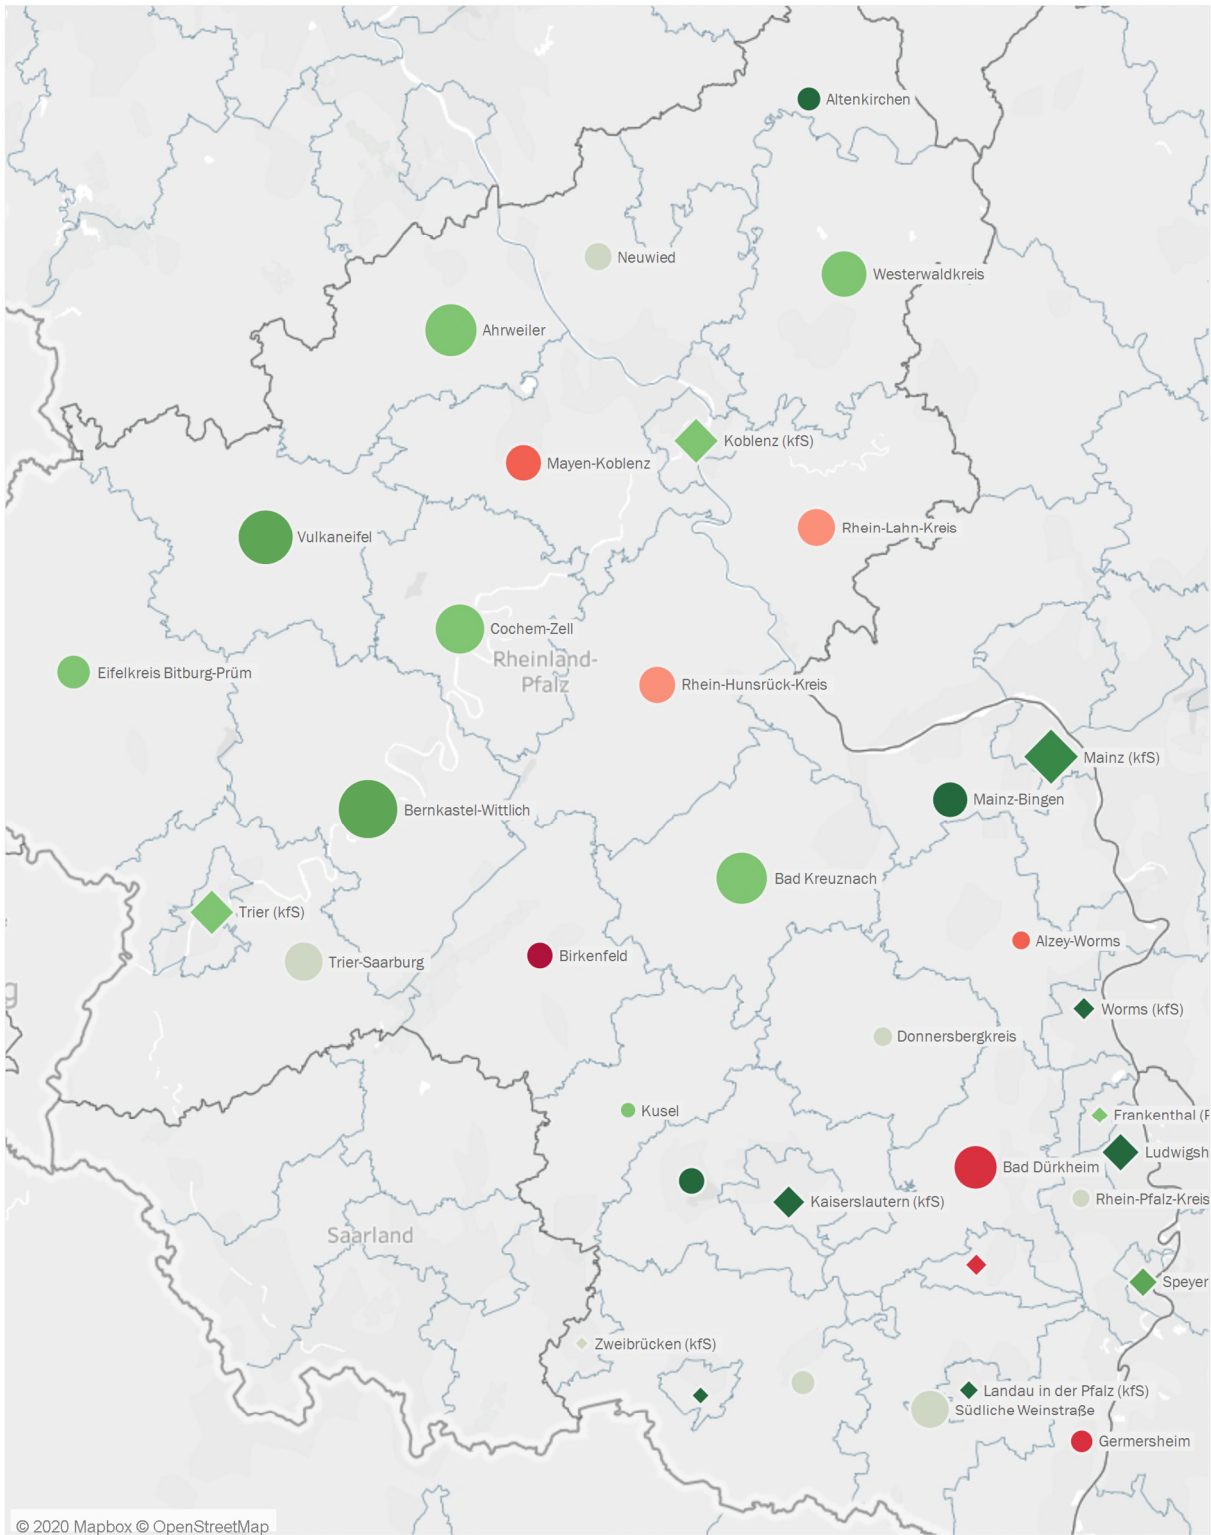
Altenkirchen

Neuwied

Westerwaldkreis

Ahrweiler

Koblenz (kfS)

Mayen-Koblenz

Rhein-Lahn-Kreis

Vulkaneifel

Cochem-Zell

Rheinland-Pfalz

Eifelkreis Bitburg-Prüm

Rhein-Hunsrück-Kreis

Mainz (kfS)

Mainz-Bingen

Bernkastel-Wittlich

Bad Kreuznach

Trier (kfS)

Alzey-Worms

Trier-Saarburg

Birkenfeld

Worms (kfS)

Donnersbergkreis

Frankenthal (P

Kusel

Ludwigsh

Bad Dürkheim

Kaiserslautern (kfS)

Rhein-Pfalz-Kreis

Saarland

Speyer

Zweibrücken (kfS)

Landau in der Pfalz (kfS)

Südliche Weinstraße

Germersheim

© 2020 Mapbox © OpenStreetMap